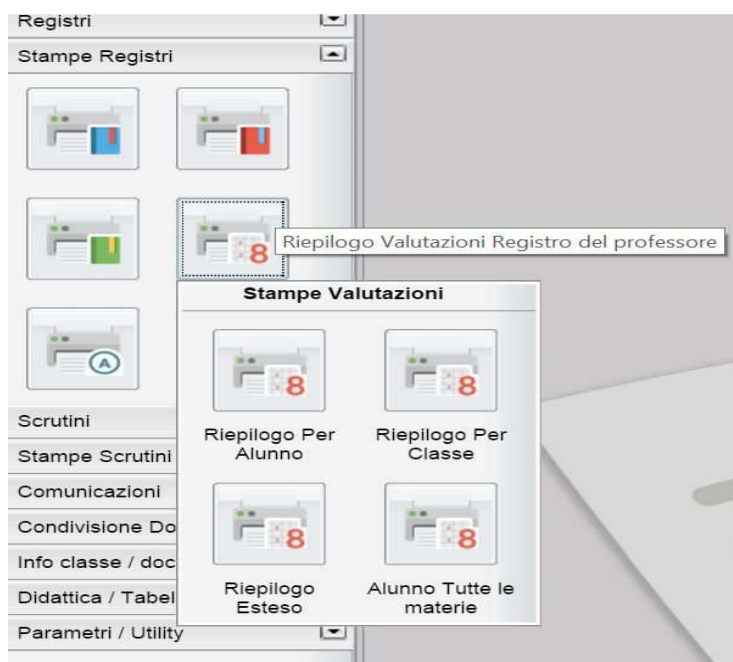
Registri

Stampe Registri

Riepilogo Valutazioni Registro del professore

Stampe Valutazioni

Riepilogo Per Alunno

Riepilogo Per Classe

Riepilogo Esteso

Alunno Tutte le materie

Scrutini

Stampe Scrutini

Comunicazioni

Condivisione Do

Info classe / doc

Didattica / Tabel

Parametri / Utility